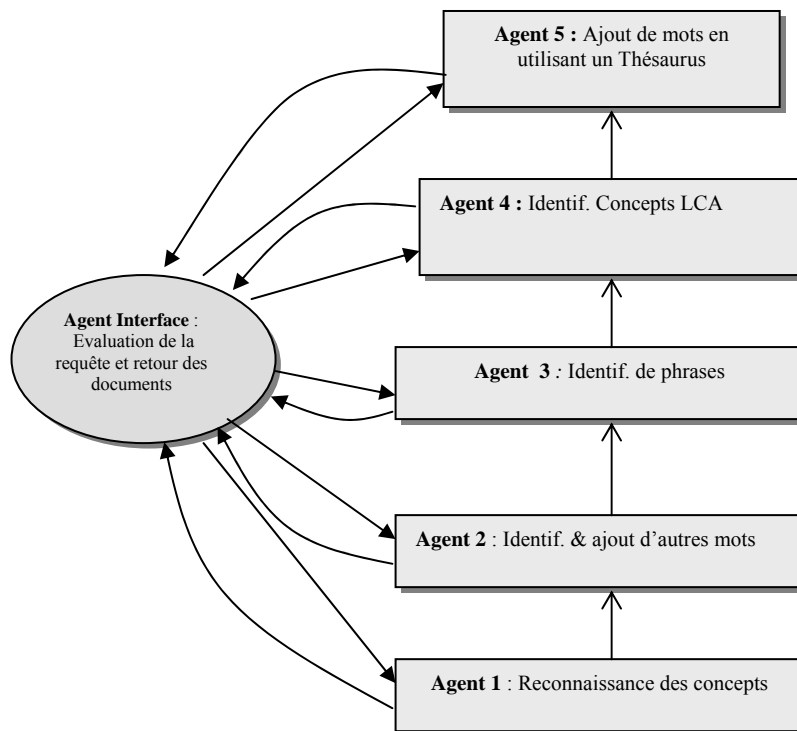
**Agent 5 :** Ajout de mots en utilisant un Thésaurus

**Agent 4 :** Identif. Concepts LCA

**Agent Interface** : Evaluation de la requête et retour des documents

**Agent 3** : Identif. de phrases

**Agent 2** : Identif. & ajout d'autres mots

**Agent 1** : Reconnaissance des concepts